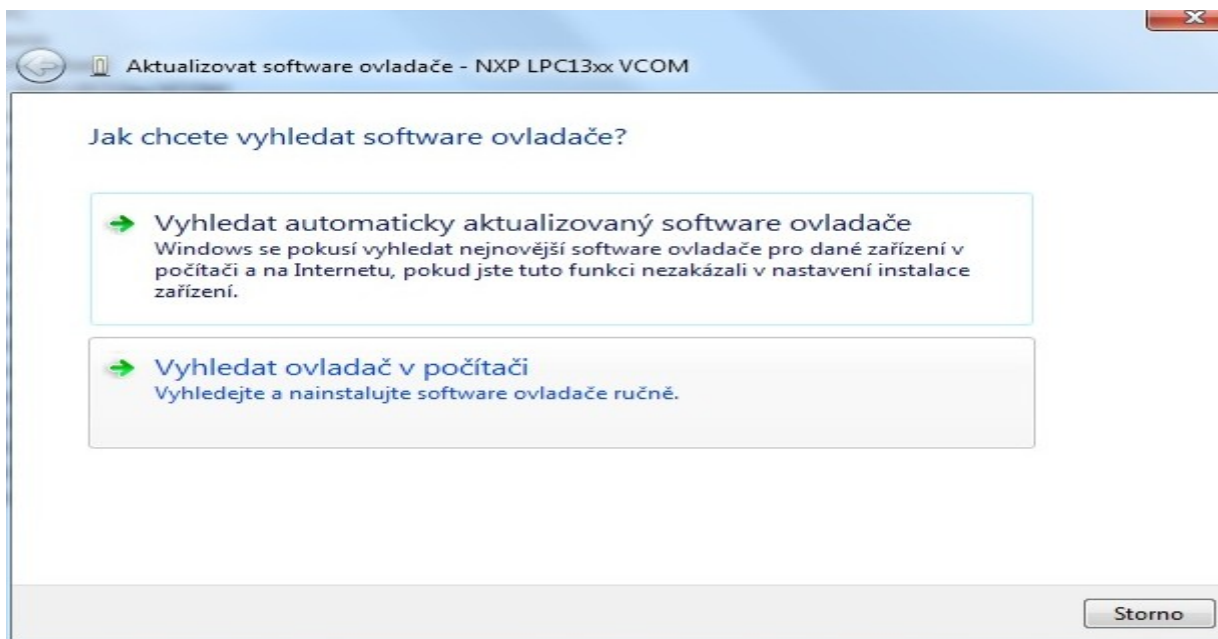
Aktualizovat software ovladače - NXP LPC13xx VCOM

Jak chcete vyhledat software ovladače?

Vyhledat automaticky aktualizovaný software ovladače
Windows se pokusí vyhledat nejnovější software ovladače pro dané zařízení v počítači a na Internetu, pokud jste tuto funkci nezakázali v nastavení instalace zařízení.

Vyhledat ovladač v počítači
Vyhledejte a nainstalujte software ovladače ručně.

Storno